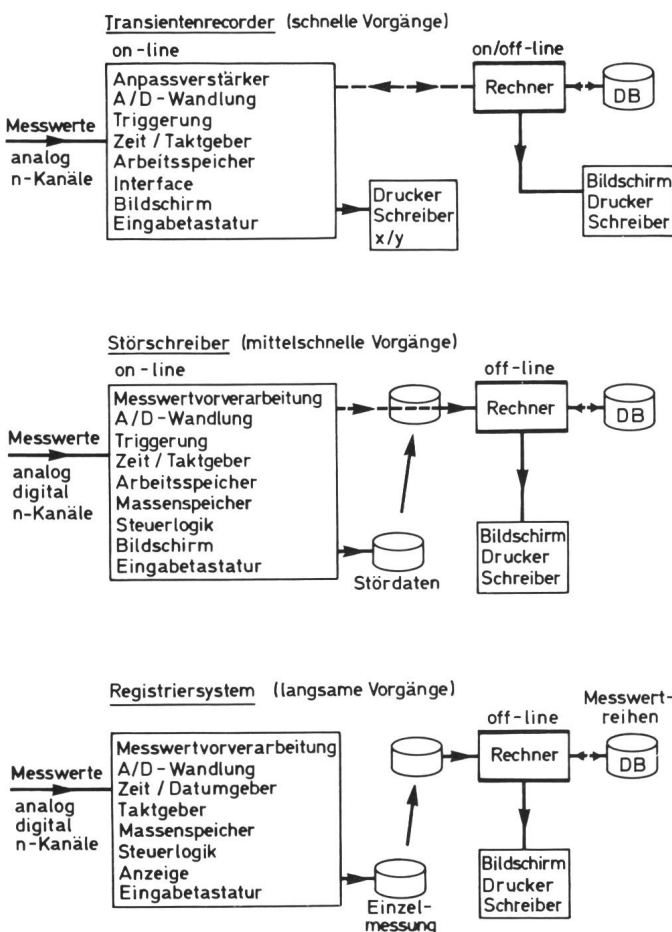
Transientenrecorder (schnelle Vorgänge)

on-line

Messwerte
analog
n-Kanäle

Anpassverstärker
A/D-Wandlung
Triggerung
Zeit / Taktgeber
Arbeitsspeicher
Interface
Bildschirm
Eingabetastatur

Drucker
Schreiber
x/y

on/off-line

Rechner

DB

Bildschirm
Drucker
Schreiber

Störschreiber (mittelschnelle Vorgänge)

on-line

Messwerte
analog
digital
n-Kanäle

Messwertvorverarbeitung
A/D-Wandlung
Triggerung
Zeit / Taktgeber
Arbeitsspeicher
Massenspeicher
Steuerlogik
Bildschirm
Eingabetastatur

Stördaten

off-line

Rechner

DB

Bildschirm
Drucker
Schreiber

Registriersystem (langsame Vorgänge)

Messwerte
analog
digital
n-Kanäle

Messwertvorverarbeitung
A/D-Wandlung
Zeit / Datumgeber
Taktgeber
Massenspeicher
Steuerlogik
Anzeige
Eingabetastatur

Einzelmessung

off-line

Rechner

Messwertreihen

DB

Bildschirm
Drucker
Schreiber